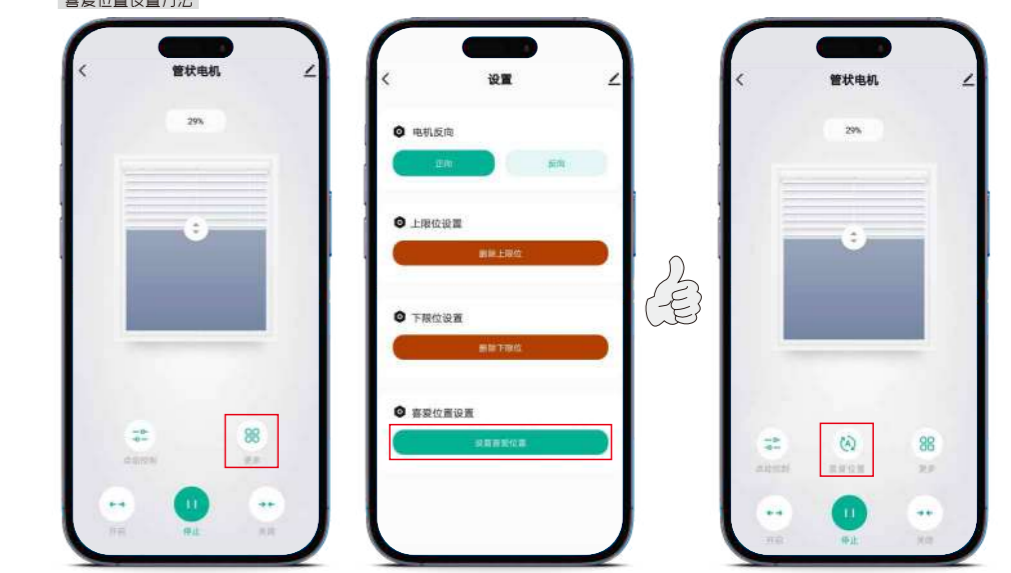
喜爱位置设置方法

管状电机

29%

点动控制

更多

开启

停止

关闭

设置

电机反向

正向

反向

上限位设置

删除上限位

下限位设置

删除下限位

喜爱位置设置

设置喜爱位置

管状电机

29%

点动控制

喜爱位置

更多

开启

停止

关闭